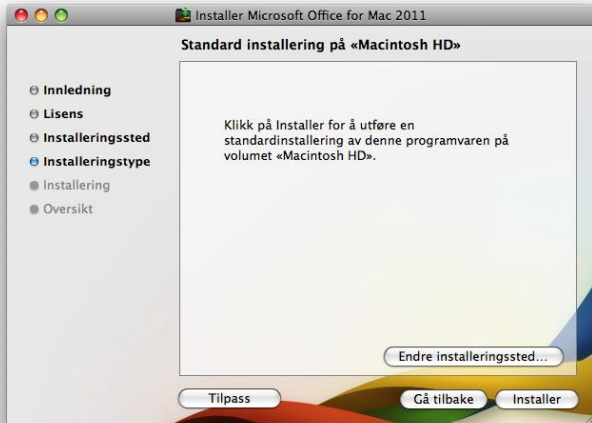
Installer Microsoft Office for Mac 2011

Standard installering på «Macintosh HD»

Innledning
Lisens
Installeringssted
Installeringstype
Installering
Oversikt

Klikk på Installer for å utføre en standardinstallering av denne programvaren på volumet «Macintosh HD».

Endre installeringssted...

Tilpass
Gå tilbake
Installer